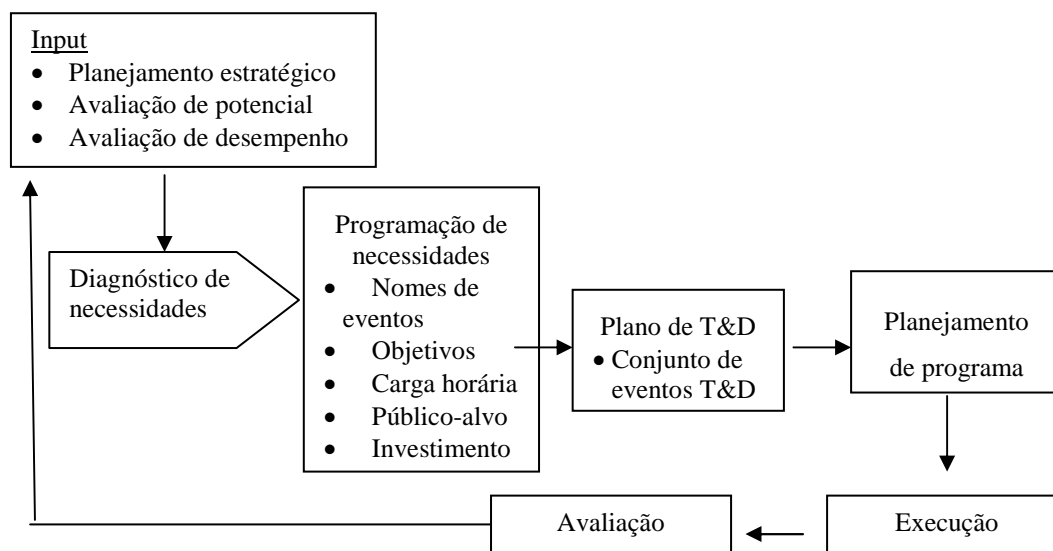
Input
- Planejamento estratégico
- Avaliação de potencial
- Avaliação de desempenho

Diagnóstico de necessidades

Programação de necessidades
- Nomes de eventos
- Objetivos
- Carga horária
- Público-alvo
- Investimento

Plano de T&D
- Conjunto de eventos T&D

Planejamento de programa

Execução

Avaliação